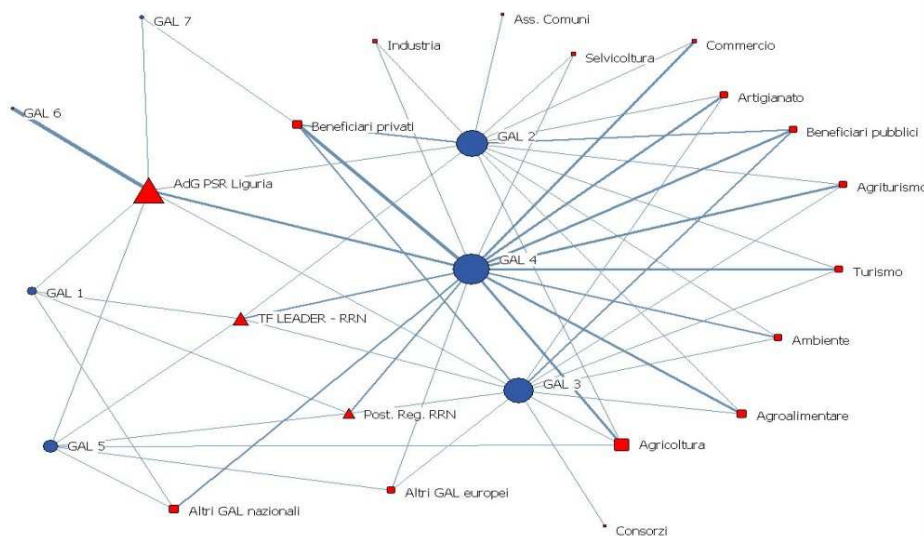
GAL 7
Ass. Comuni
Industria
Selvicoltura
Commercio
GAL 6
Artigianato
Beneficiari privati
GAL 2
Beneficiari pubblici
AdG PSR Liguria
Agriturismo
GAL 4
Turismo
GAL 1
TF LEADER - RRN
Ambiente
GAL 3
Post. Reg. RRN
Agroalimentare
GAL 5
Agricoltura
Altri GAL europei
Altri GAL nazionali
Consorzi